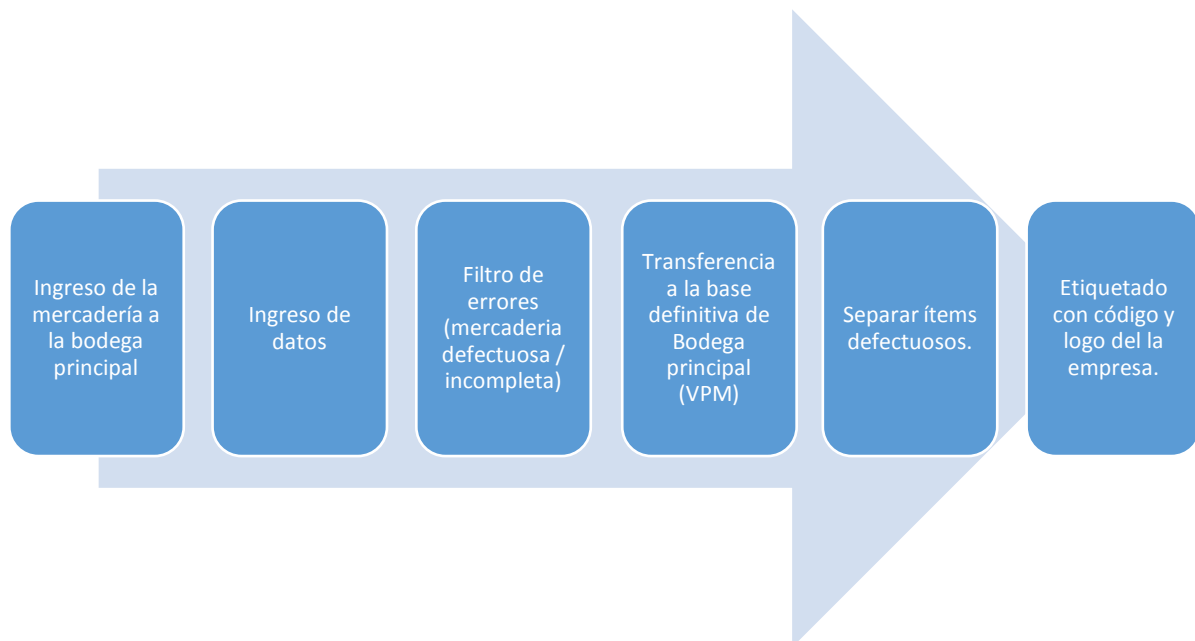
Ingreso de la mercadería a la bodega principal

Ingreso de datos

Filtro de errores (mercaderia defectuosa / incompleta)

Transferencia a la base definitiva de Bodega principal (VPM)

Separar ítems defectuosos.

Etiquetado con código y logo del la empresa.